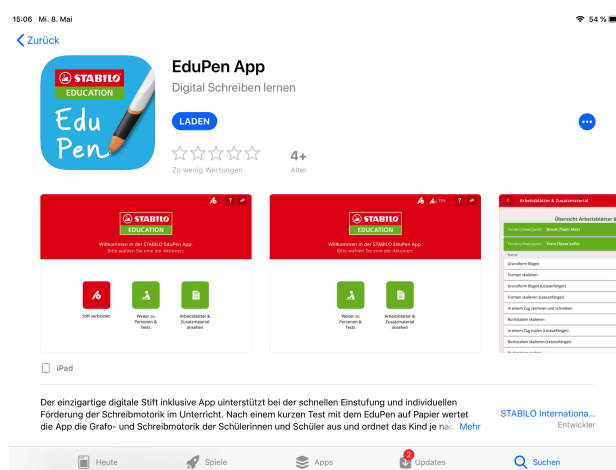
15:06 Mi. 8. Mai

54 %

Zurück

STABILO
EDUCATION
Edu
Pen

EduPen App
Digital Schreiben lernen

LADEN

Zu wenig Wertungen

4+
Alter

STABILO
EDUCATION
Willkommen in der STABILO EduPen App.
Bitte wählen Sie eine der Aktionen:

Stift verbinden

Weiter zu Personen & Tests

Arbeitsblätter & Zusatzmaterial ansehen

STABILO
EDUCATION
Willkommen in der STABILO EduPen App.
Bitte wählen Sie eine der Aktionen:

Weiter zu Personen & Tests

Arbeitsblätter & Zusatzmaterial ansehen

Arbeitsblätter & Zusatzmaterial

Übersicht Arbeitsblätter &

Grundform Bögen

Formen skalieren

Grundform Bögen (Lesezeilinge)

Formen skalieren (Lesezeilinge)

In einem Zug zeichnen und schreiben

Buchstaben skalieren

In einem Zug malen (Lesezeilinge)

Buchstaben skalieren (Lesezeilinge)

iPad

Der einzigartige digitale Stift inklusive App unterstützt bei der schnellen Einstufung und individuellen Förderung der Schreibmotorik im Unterricht. Nach einem kurzen Test mit dem EduPen auf Papier wertet die App die Grafo- und Schreibmotorik der Schülerinnen und Schüler aus und ordnet das Kind je nac Mehr

STABILO Internationa...
Entwickler

Heute

Spiele

Apps

2
Updates

Suchen